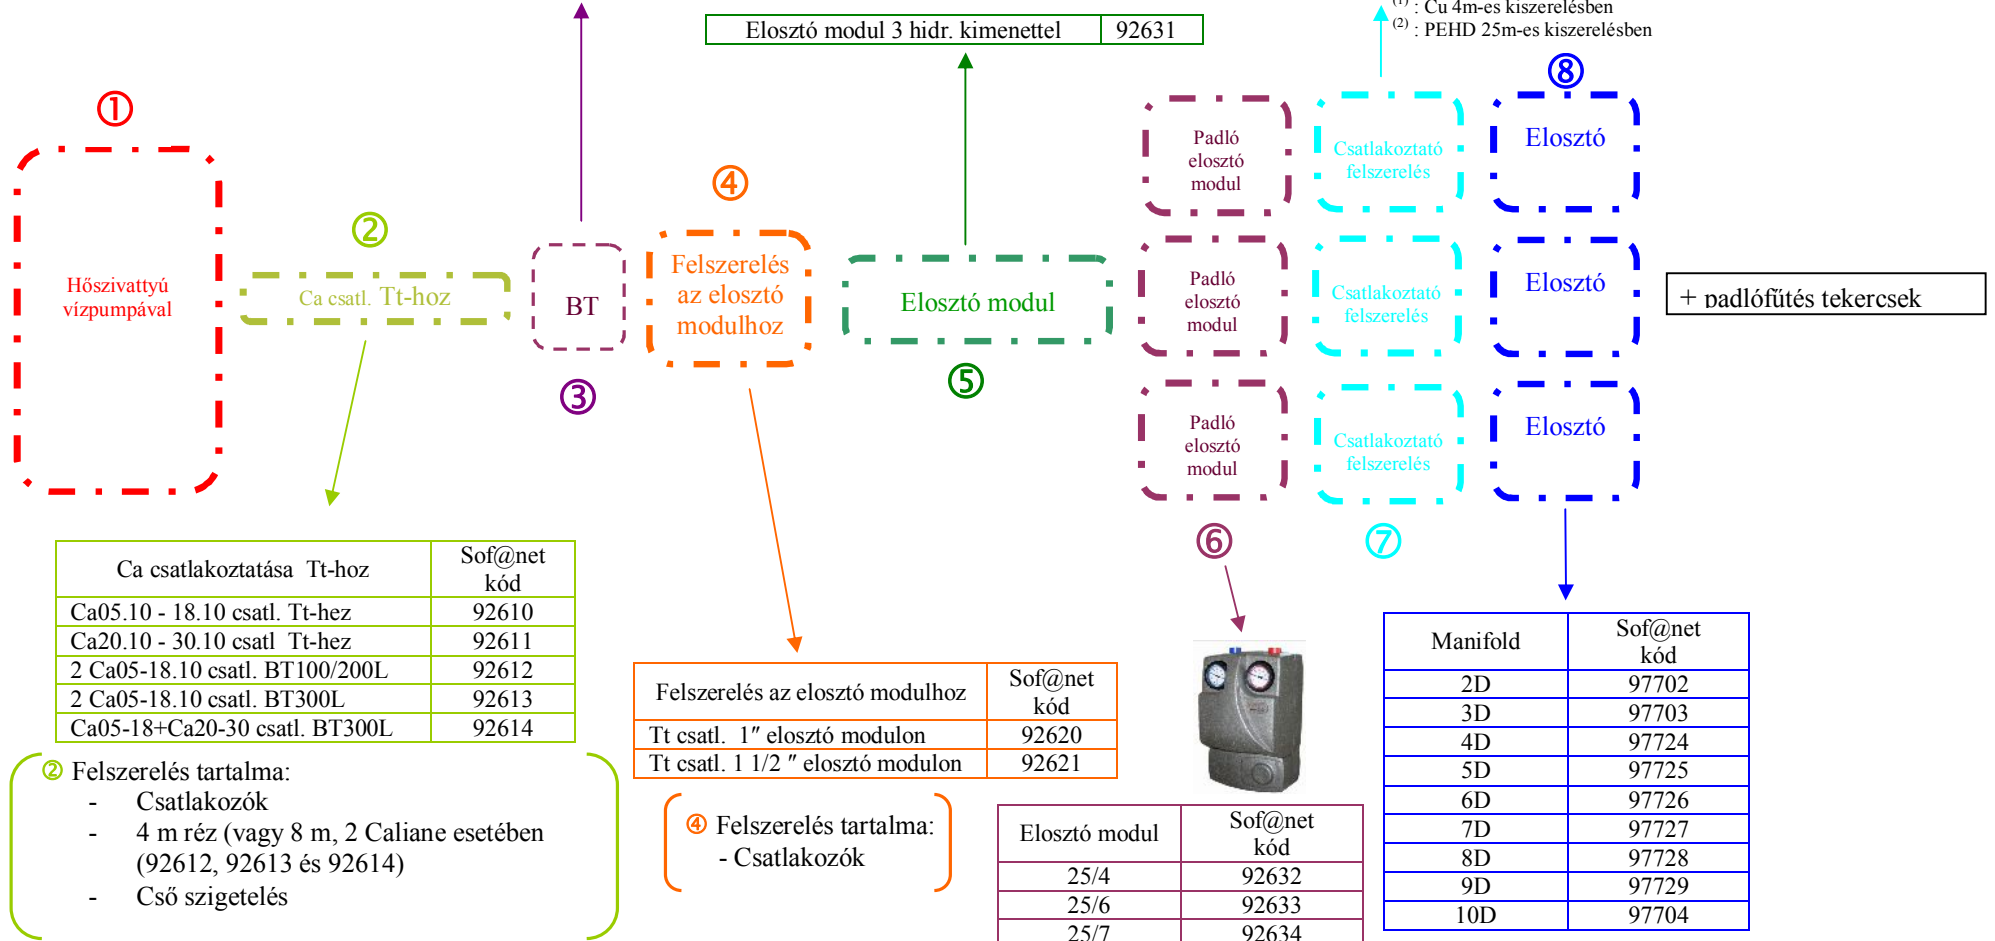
$^{(1)}$ : Cu 4m-es kiszerelésben
$^{(2)}$ : PEHD 25m-es kiszerelésben

| Elosztó modul 3 hidr. kimenettel | 92631 |
|---|---|

①

Hőszivattyú vízpumpával

②

Ca csatl. Tt-hoz

BT

③

④

Felszerelés az elosztó modulhoz

Elosztó modul

⑤

Padló elosztó modul

Csatlakoztató felszerelés

⑧

Elosztó

Padló elosztó modul

Csatlakoztató felszerelés

Elosztó

+ padlófűtés tekercsek

Padló elosztó modul

Csatlakoztató felszerelés

Elosztó

⑥

⑦

| Ca csatlakoztatása Tt-hoz | Sof@net kód |
|---|---|
| Ca05.10 - 18.10 csatl. Tt-hez | 92610 |
| Ca20.10 - 30.10 csatl Tt-hez | 92611 |
| 2 Ca05-18.10 csatl. BT100/200L | 92612 |
| 2 Ca05-18.10 csatl. BT300L | 92613 |
| Ca05-18+Ca20-30 csatl. BT300L | 92614 |

② Felszerelés tartalma:
- Csatlakozók
- 4 m réz (vagy 8 m, 2 Caliane esetében (92612, 92613 és 92614)
- Cső szigetelés

| Felszerelés az elosztó modulhoz | Sof@net kód |
|---|---|
| Tt csatl. 1″ elosztó modulon | 92620 |
| Tt csatl. 1 1/2 ″ elosztó modulon | 92621 |

④ Felszerelés tartalma:
- Csatlakozók

| Elosztó modul | Sof@net kód |
|---|---|
| 25/4 | 92632 |
| 25/6 | 92633 |
| 25/7 | 92634 |

| Manifold | Sof@net kód |
|---|---|
| 2D | 97702 |
| 3D | 97703 |
| 4D | 97724 |
| 5D | 97725 |
| 6D | 97726 |
| 7D | 97727 |
| 8D | 97728 |
| 9D | 97729 |
| 10D | 97704 |